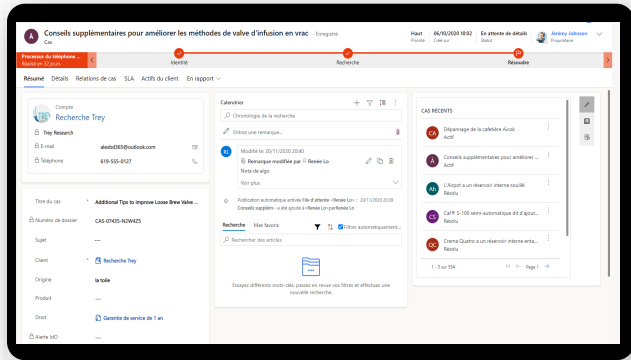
CA
Conseils supplémentaires pour améliorer les méthodes de valve d'infusion en vrac - Enregistré
Cas
Haut
Priorité
06/10/2020 10:02
Créé sur
En attente de détails
Statut
Jérémy Johnson
Propriétaire

Processus du téléphone ...
Illimité en 32 jours
Identité
Recherche
Résoudre

Résumé Détails Relations de cas SLA Actifs du client En rapport

Compte
Recherche Trey
Trey Research
E-mail alexbd365@outlook.com
Téléphone 619-555-0127

Titre du cas * Additional Tips to Improve Loose Brew Valve ...
Numéro de dossier CAS-07435-N2W4Z5
Sujet ---
Client * Recherche Trey
Origine la toile
Produit ---
Droit Garantie de service de 1 an
Alerte IdO ---

Calendrier
Chronologie de la recherche
Entrez une remarque...
Modifié le: 20/11/2020 20:40
Remarque modifiée par Renée Lo
Note de algo
Voir plus
Publication automatique activée Fil d'attente «Renée Lo» 20/11/2020 20:20
Conseils supplém... a été ajouté à Renée Lo par Renée Lo

Recherche Mes favoris
Filtrer automatiquement...
Rechercher des articles
Essayez différents mots-clés, passez en revue vos filtres et effectuez une nouvelle recherche.

CAS RÉCENTS
CA Dépannage de la cafetière Alcoá
Actif
A Conseils supplémentaires pour améliorer ...
Actif
Ah L'Airpot a un réservoir interne souillé
Résolu
CS Caf® S-100 semi-automatique dit d'ajout...
Résolu
DC Crema Quatro a un réservoir interne enta...
Résolu
1 - 5 sur 554 Page 1